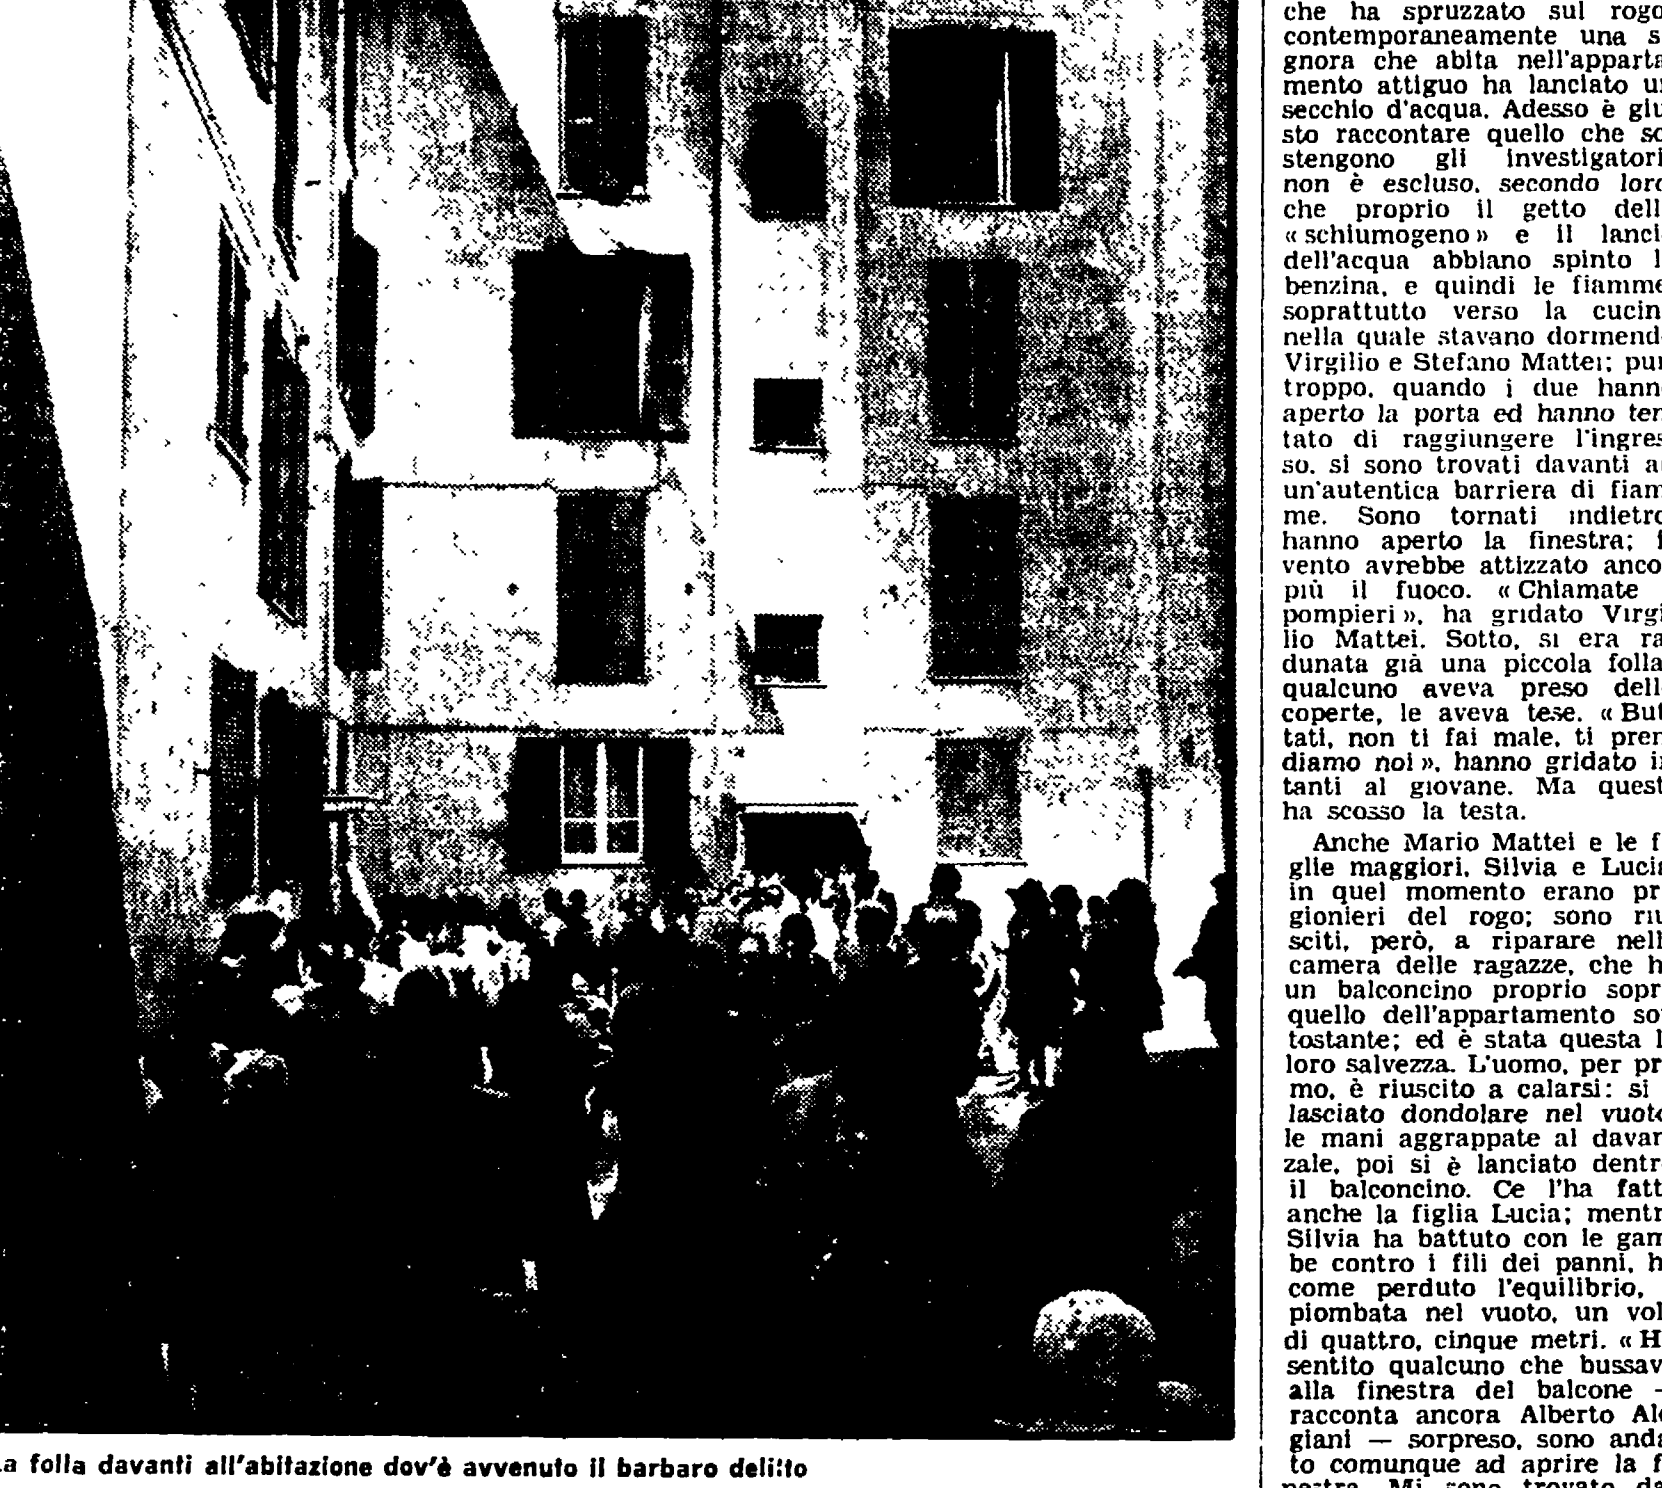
che ha spruzzato sul rogo contemporaneamente una s gnora che abita nell'apparta mento attiguo ha lanciato u secchio d'acqua. Adesso è giu sto raccontare quello che so stengono gli investigatori non è escluso, secondo loro che proprio il getto dell « schiumogeno » e il lanci dell'acqua abbiano spinto l benzina, e quindi le fiamme soprattutto verso la cucin nella quale stavano dormend Virgilio e Stefano Mattei; pur troppo, quando i due hann aperto la porta ed hanno ten tato di raggiungere l'ingres so, si sono trovati davanti a un'autentica barriera di fiam me. Sono tornati indietro hanno aperto la finestra; i vento avrebbe attizzato anco più il fuoco. « Chiamate pompieri », ha gridato Virgi lio Mattei. Sotto, si era ra dunata già una piccola folla qualcuno aveva preso dell coperte, le aveva tese. « But tati, non ti fai male, ti pren diamo noi », hanno gridato i tanti al giovane. Ma quest ha scosso la testa.

Anche Mario Mattei e le f glie maggiori, Silvia e Lucia in quel momento erano pr gionieri del rogo; sono riu sciti, però, a riparare nell camera delle ragazze, che h un balconcino proprio sopr quello dell'appartamento so tostante; ed è stata questa l loro salvezza. L'uomo, per pr mo, è riuscito a calarsi: si lasciato dondolare nel vuoto le mani aggrappate al davar zale, poi si è lanciato dentr il balconcino. Ce l'ha fatt anche la figlia Lucia; mentr Silvia ha battuto con le gam be contro i fili dei panni, h come perduto l'equilibrio, piombata nel vuoto, un vol di quattro, cinque metri. « H sentito qualcuno che bussav alla finestra del balcone — racconta ancora Alberto Al giani — sorpreso, sono anda to comunque ad aprire la f nestra. Mi sono trovato da

La folla davanti all'abitazione dov'è avvenuto il barbaro delitto